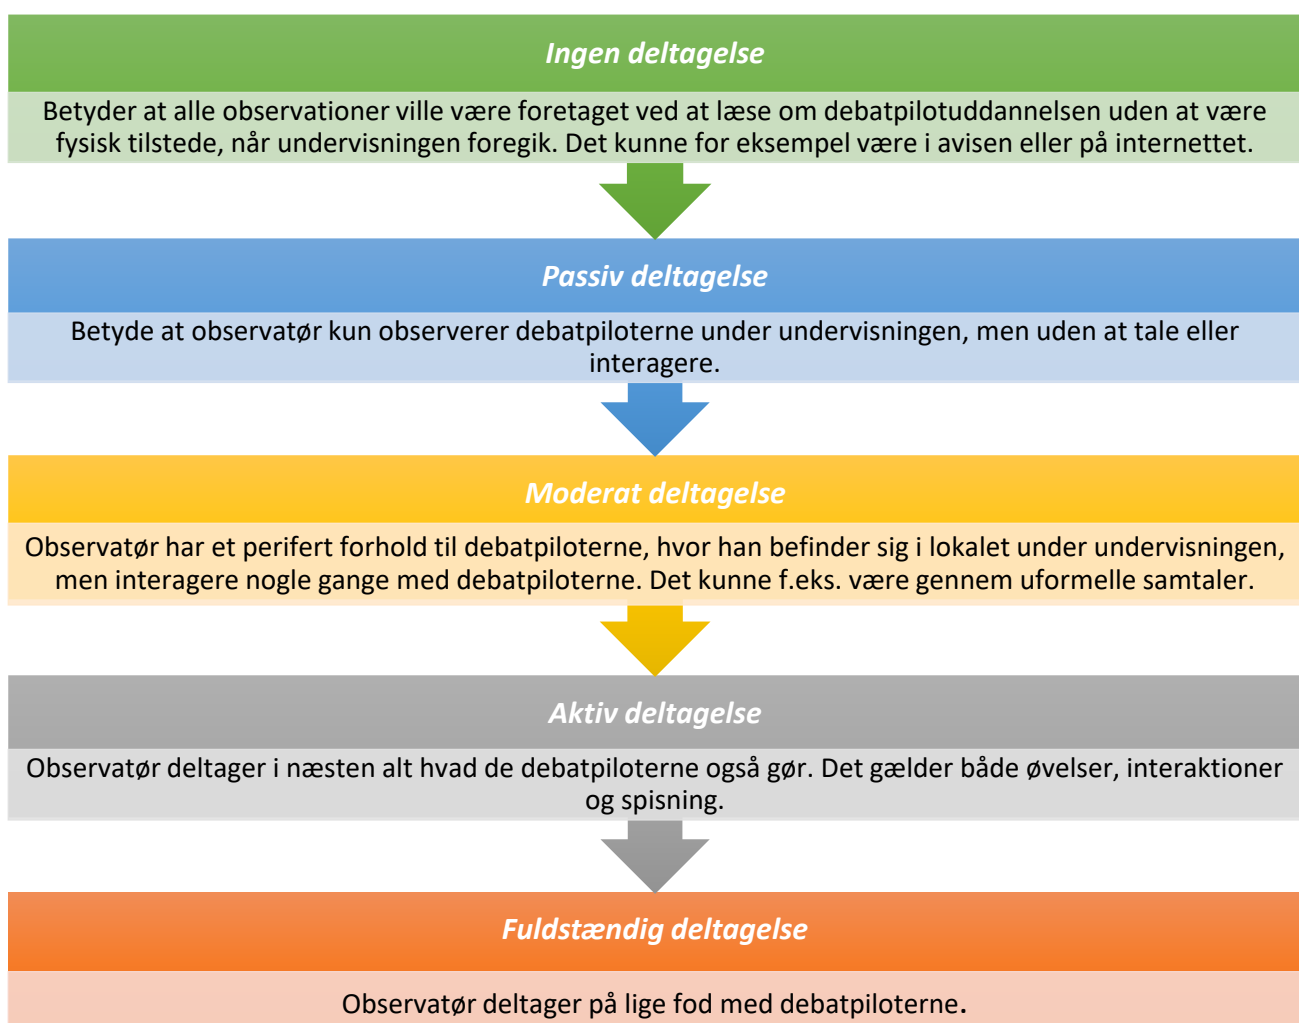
Ingen deltagelse

Betyder at alle observationer ville være foretaget ved at læse om debatpilotuddannelsen uden at være fysisk tilstede, når undervisningen foregik. Det kunne for eksempel være i avisen eller på internettet.

Passiv deltagelse

Betyde at observatør kun observerer debatpiloterne under undervisningen, men uden at tale eller interagere.

Moderat deltagelse

Observatør har et perifert forhold til debatpiloterne, hvor han befinder sig i lokalet under undervisningen, men interagere nogle gange med debatpiloterne. Det kunne f.eks. være gennem uformelle samtaler.

Aktiv deltagelse

Observatør deltager i næsten alt hvad de debatpiloterne også gør. Det gælder både øvelser, interaktioner og spisning.

Fuldstændig deltagelse

Observatør deltager på lige fod med debatpiloterne.